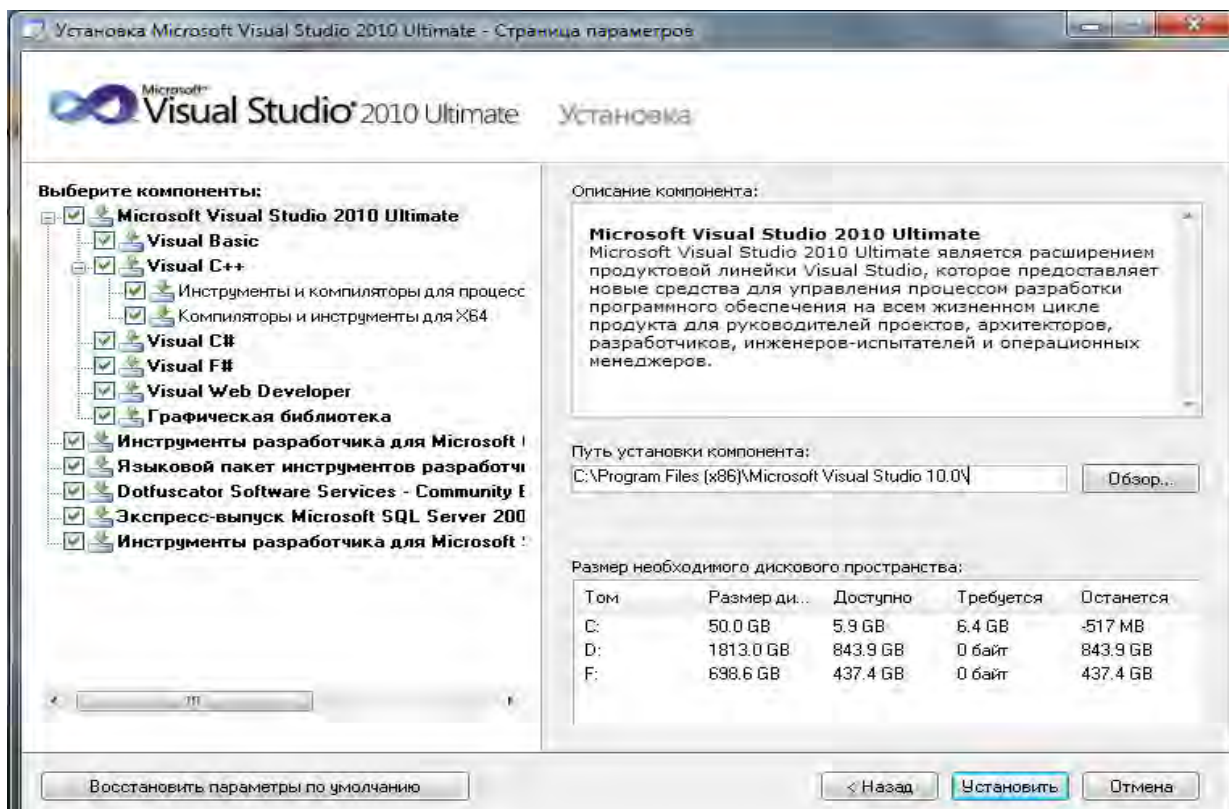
Установка Microsoft Visual Studio 2010 Ultimate - Страница параметров

Microsoft Visual Studio 2010 Ultimate Установка

Выберите компоненты:
Microsoft Visual Studio 2010 Ultimate
Visual Basic
Visual C++
Инструменты и компиляторы для процесс
Компиляторы и инструменты для X64
Visual C#
Visual F#
Visual Web Developer
Графическая библиотека
Инструменты разработчика для Microsoft (
Языковой пакет инструментов разработчи
Dotfuscator Software Services - Community E
Экспресс-выпуск Microsoft SQL Server 200
Инструменты разработчика для Microsoft !

Описание компонента:

Microsoft Visual Studio 2010 Ultimate
Microsoft Visual Studio 2010 Ultimate является расширением продуктовой линейки Visual Studio, которое предоставляет новые средства для управления процессом разработки программного обеспечения на всем жизненном цикле продукта для руководителей проектов, архитекторов, разработчиков, инженеров-испытателей и операционных менеджеров.

Путь установки компонента:
C:\Program Files (x86)\Microsoft Visual Studio 10.0\
Обзор...

Размер необходимого дискового пространства:

| Том | Размер ди... | Доступно | Требуется | Останется |
|---|---|---|---|---|
| C: | 50.0 GB | 5.9 GB | 6.4 GB | -517 MB |
| D: | 1813.0 GB | 843.9 GB | 0 байт | 843.9 GB |
| F: | 698.6 GB | 437.4 GB | 0 байт | 437.4 GB |

Восстановить параметры по умолчанию
< Назад
Установить
Отмена